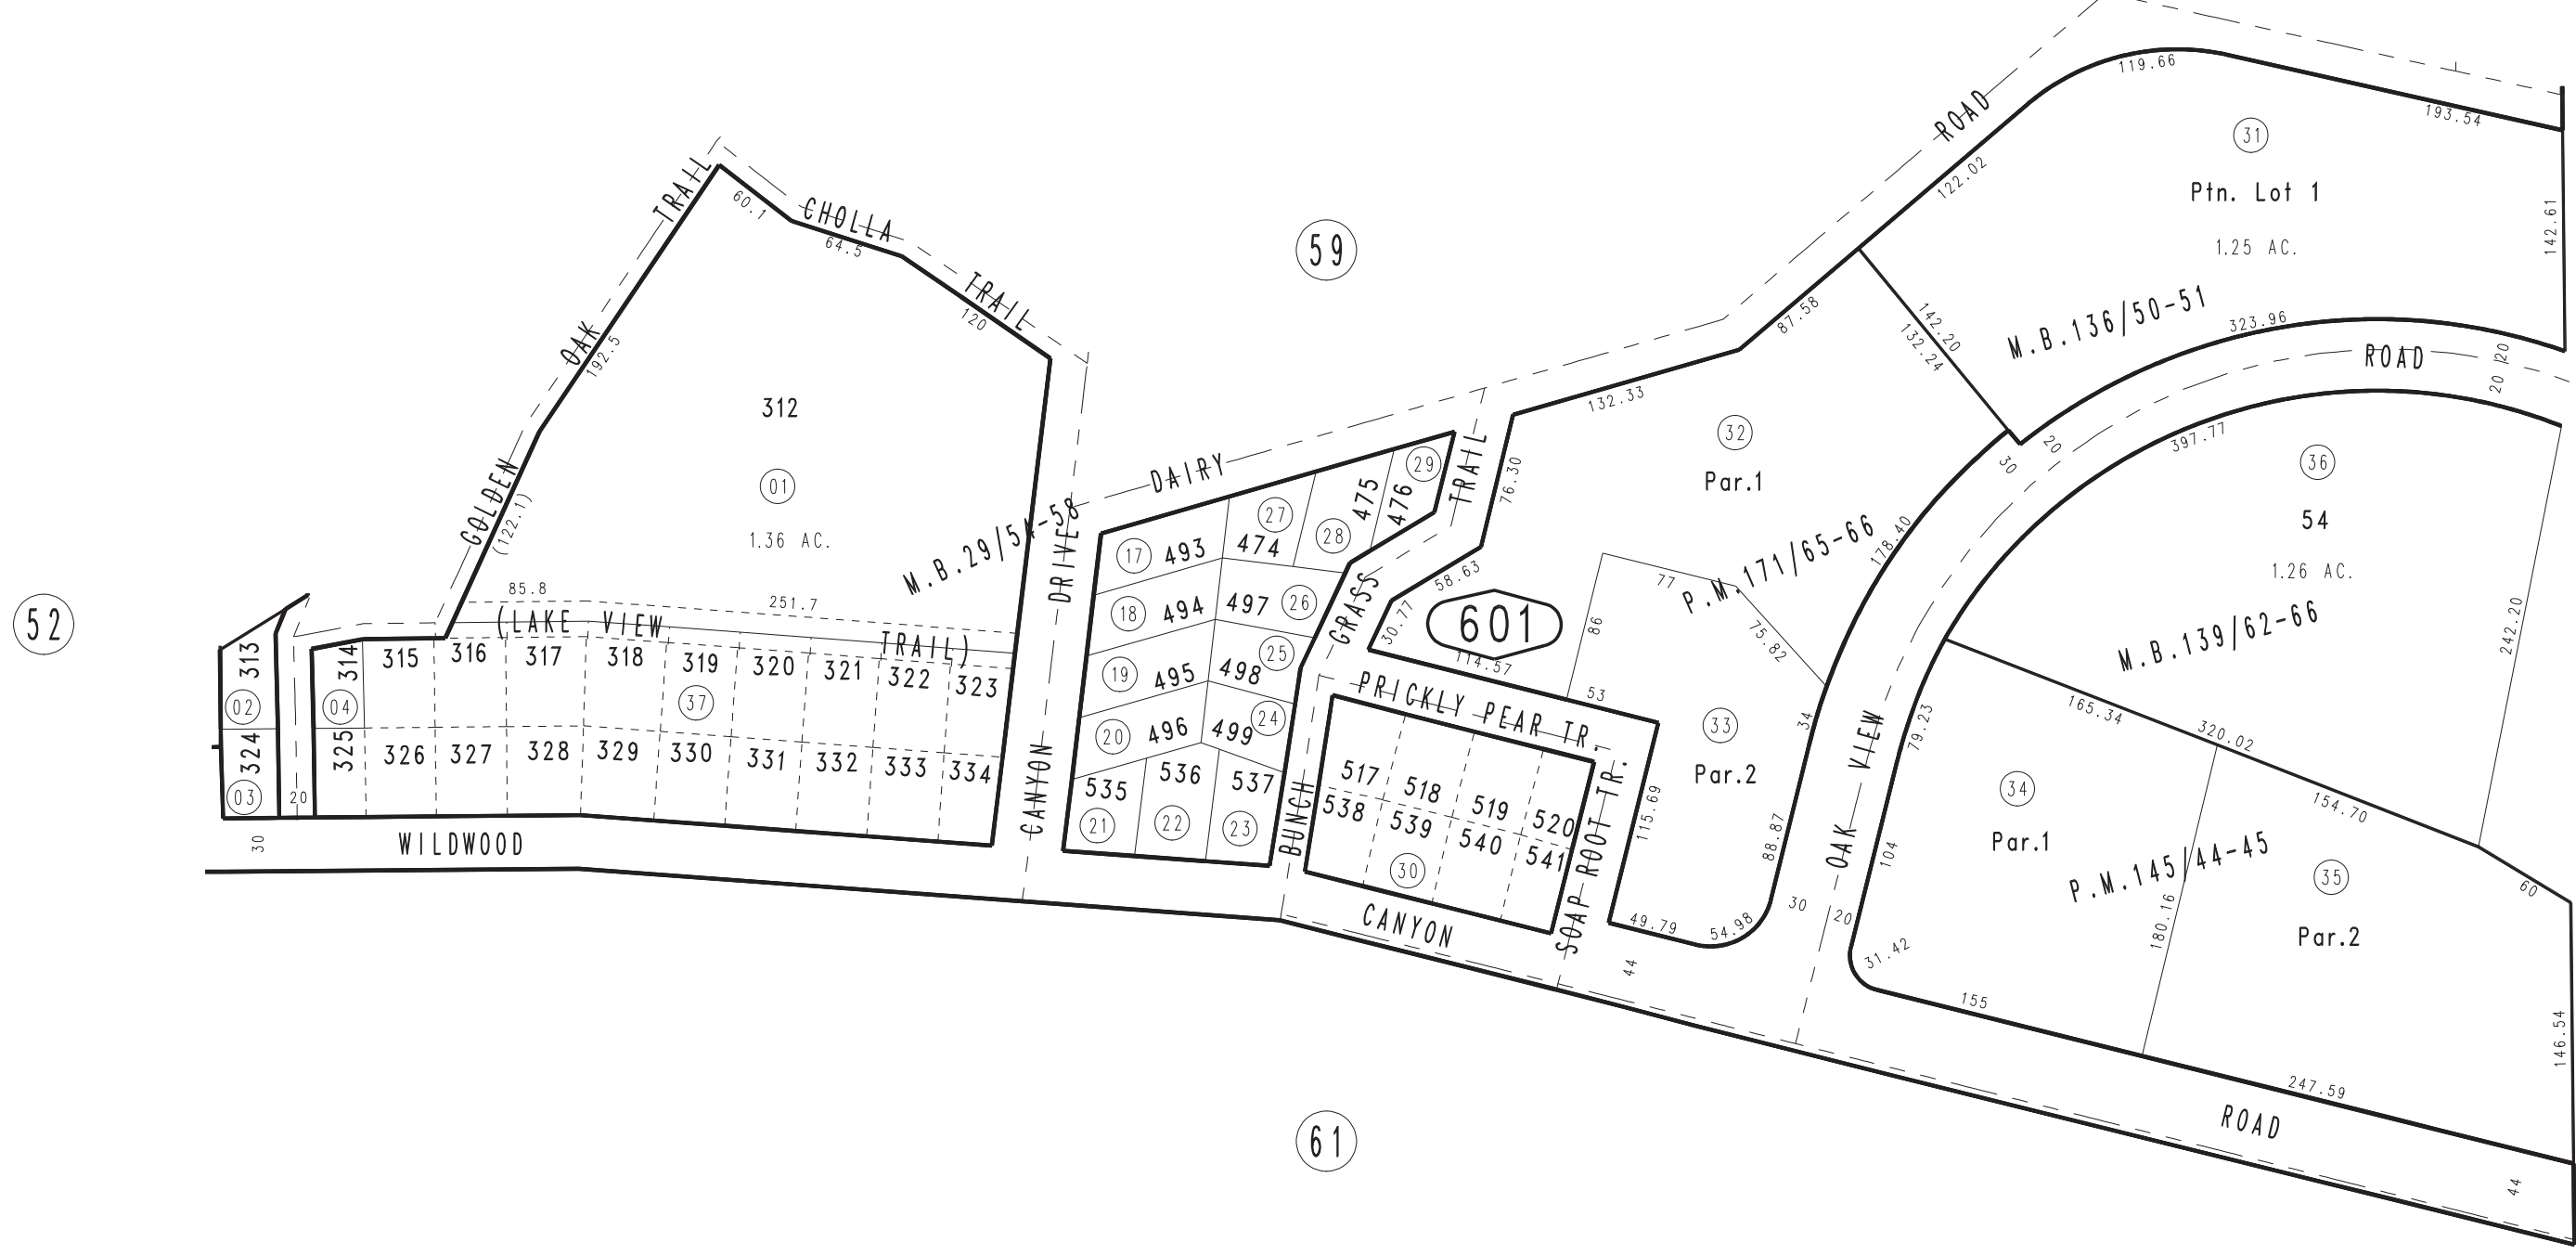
52

59

61

601

GOLDEN OAK TRAIL
CHOLLA TRAIL
60.1
64.5
120
192.5
(122.1)
312
01
1.36 AC.
M.B.29/54-58
85.8
251.7
(LAKE VIEW TRAIL)
313
02
324
03
20
314
04
325
315
316
317
318
319
320
321
322
323
37
326
327
328
329
330
331
332
333
334
30
WILDWOOD
CANYON DRIVE
DAIRY
493
17
474
27
28
475
476
29
18
494
497
26
19
495
498
25
20
496
499
24
535
21
536
22
537
23
BUNCH GRASS TRAIL
58.63
30.77
76.30
114.57
PRICKLY PEAR TR.
517
518
519
520
538
539
540
541
30
SOAP ROOT TR.
CANYON
44
ROAD
119.66
193.54
31
Ptn. Lot 1
1.25 AC.
142.61
122.02
M.B.136/50-51
87.58
142.20
132.24
323.96
ROAD
20
20
132.33
32
Par.1
P.M.171/65-66
178.40
77
86
75.82
53
33
Par.2
34
115.69
88.87
49.79
54.98
30
OAK VIEW
20
30
397.77
36
54
1.26 AC.
M.B.139/62-66
242.20
79.23
165.34
320.02
34
Par.1
154.70
P.M.145/44-45
35
Par.2
104
31.42
180.16
60
155
247.59
146.54
ROAD
44